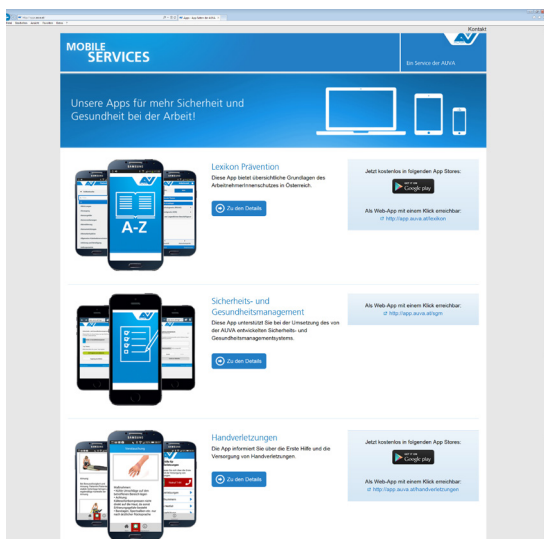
Kontakt

MOBILE SERVICES

Ein Service der AUVA

Unsere Apps für mehr Sicherheit und Gesundheit bei der Arbeit!

A-Z

Lexikon Prävention

Diese App bietet übersichtliche Grundlagen des Arbeitnehmerinnenschutzes in Österreich.

Zu den Details

Jetzt kostenlos in folgenden App Stores:

Google play

Als Web-App mit einem Klick erreichbar:
http://app.auva.at/lexikon

Sicherheits- und Gesundheitsmanagement

Diese App unterstützt Sie bei der Umsetzung des von der AUVA entwickelten Sicherheits- und Gesundheitsmanagementsystems.

Zu den Details

Als Web-App mit einem Klick erreichbar:
http://app.auva.at/sgm

Handverletzungen

Die App informiert Sie über die Erste Hilfe und die Versorgung von Handverletzungen.

Zu den Details

Jetzt kostenlos in folgenden App Stores:

Google play

Als Web-App mit einem Klick erreichbar:
http://app.auva.at/hand-verletzungen